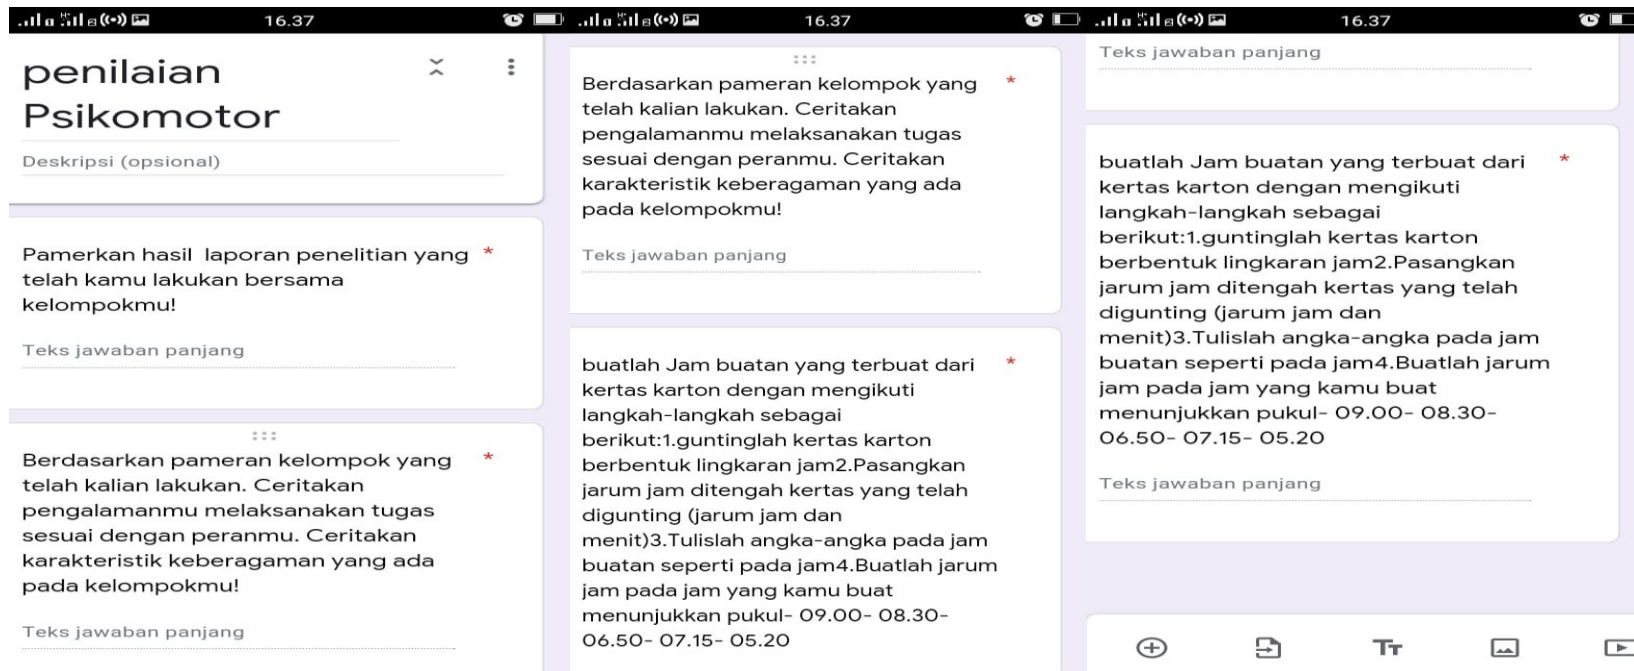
16.37

penilaian Psikomotor

Deskripsi (opsional)

Pamerkan hasil laporan penelitian yang telah kamu lakukan bersama kelompokmu! *

Teks jawaban panjang

Berdasarkan pameran kelompok yang telah kalian lakukan. Ceritakan pengalamanmu melaksanakan tugas sesuai dengan peranmu. Ceritakan karakteristik keberagaman yang ada pada kelompokmu! *

Teks jawaban panjang

16.37

Berdasarkan pameran kelompok yang telah kalian lakukan. Ceritakan pengalamanmu melaksanakan tugas sesuai dengan peranmu. Ceritakan karakteristik keberagaman yang ada pada kelompokmu! *

Teks jawaban panjang

buatlah Jam buatan yang terbuat dari kertas karton dengan mengikuti langkah-langkah sebagai berikut:1.guntinglah kertas karton berbentuk lingkaran jam2.Pasangkan jarum jam ditengah kertas yang telah digunting (jarum jam dan menit)3.Tulislah angka-angka pada jam buatan seperti pada jam4.Buatlah jarum jam pada jam yang kamu buat menunjukkan pukul- 09.00- 08.30- 06.50- 07.15- 05.20 *

16.37

Teks jawaban panjang

buatlah Jam buatan yang terbuat dari kertas karton dengan mengikuti langkah-langkah sebagai berikut:1.guntinglah kertas karton berbentuk lingkaran jam2.Pasangkan jarum jam ditengah kertas yang telah digunting (jarum jam dan menit)3.Tulislah angka-angka pada jam buatan seperti pada jam4.Buatlah jarum jam pada jam yang kamu buat menunjukkan pukul- 09.00- 08.30- 06.50- 07.15- 05.20 *

Teks jawaban panjang

Tт